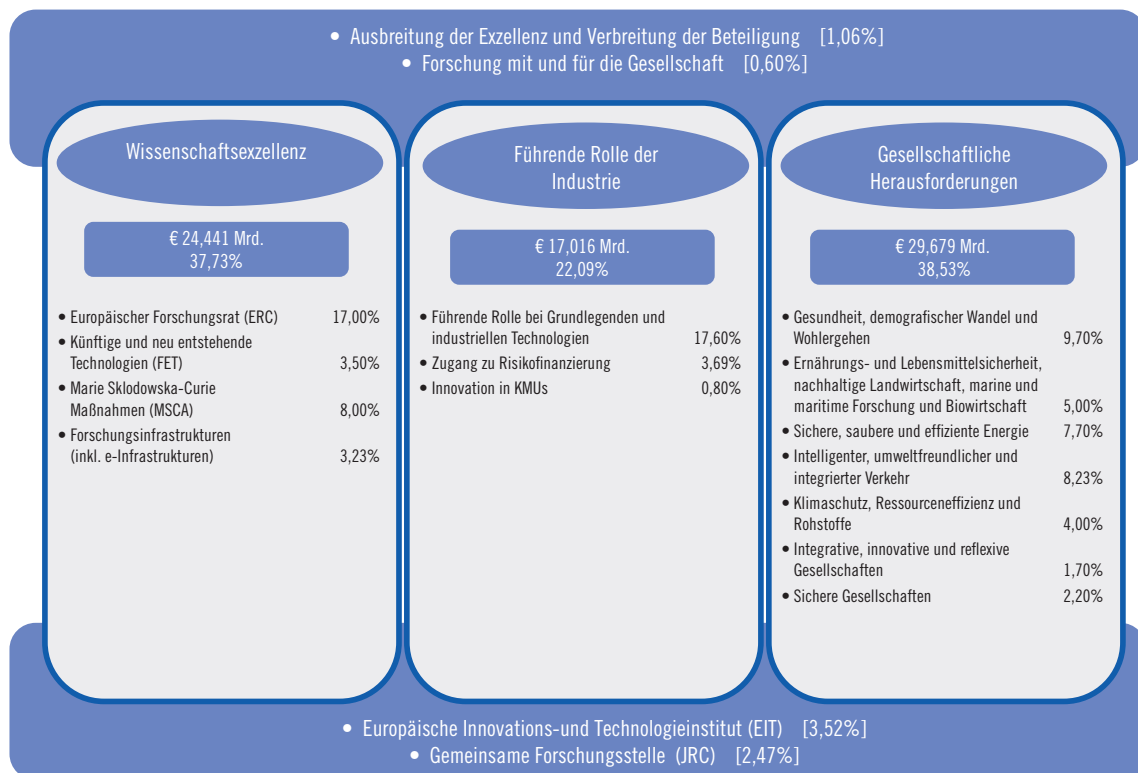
• Ausbreitung der Exzellenz und Verbreitung der Beteiligung [1,06%]
• Forschung mit und für die Gesellschaft [0,60%]

Wissenschaftsexzellenz

€ 24,441 Mrd.
37,73%

• Europäischer Forschungsrat (ERC) 17,00%
• Künftige und neu entstehende Technologien (FET) 3,50%
• Marie Sklodowska-Curie Maßnahmen (MSCA) 8,00%
• Forschungsinfrastrukturen (inkl. e-Infrastrukturen) 3,23%

Führende Rolle der Industrie

€ 17,016 Mrd.
22,09%

• Führende Rolle bei Grundlegenden und industriellen Technologien 17,60%
• Zugang zu Risikofinanzierung 3,69%
• Innovation in KMUs 0,80%

Gesellschaftliche Herausforderungen

€ 29,679 Mrd.
38,53%

• Gesundheit, demografischer Wandel und Wohlergehen 9,70%
• Ernährungs- und Lebensmittelsicherheit, nachhaltige Landwirtschaft, marine und maritime Forschung und Biowirtschaft 5,00%
• Sichere, saubere und effiziente Energie 7,70%
• Intelligenter, umweltfreundlicher und integrierter Verkehr 8,23%
• Klimaschutz, Ressourceneffizienz und Rohstoffe 4,00%
• Integrative, innovative und reflexive Gesellschaften 1,70%
• Sichere Gesellschaften 2,20%

• Europäische Innovations-und Technologieinstitut (EIT) [3,52%]
• Gemeinsame Forschungsstelle (JRC) [2,47%]